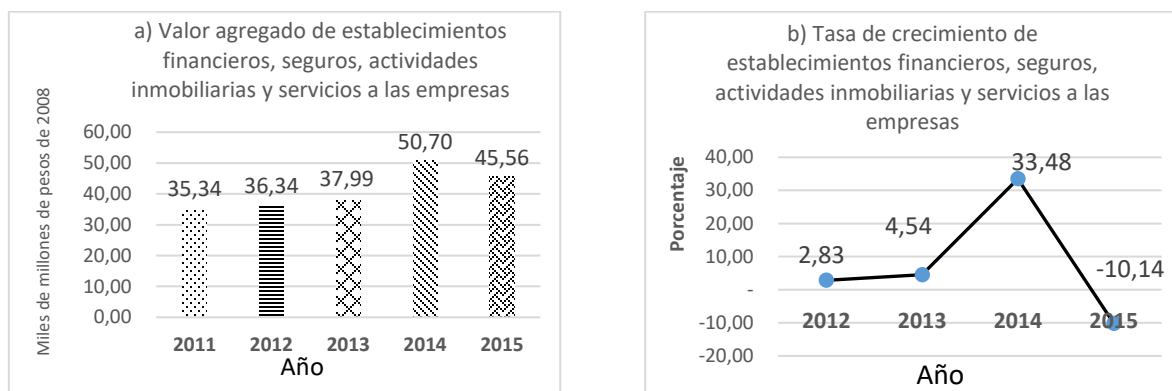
a) Valor agregado de establecimientos financieros, seguros, actividades inmobiliarias y servicios a las empresas

Miles de millones de pesos de 2008

60,00
50,00
40,00
30,00
20,00
10,00
0,00

35,34 36,34 37,99 50,70 45,56

2011 2012 2013 2014 2015
Año

b) Tasa de crecimiento de establecimientos financieros, seguros, actividades inmobiliarias y servicios a las empresas

Porcentaje

40,00
30,00
20,00
10,00
-
-10,00
-20,00

2,83 4,54 33,48 -10,14

2012 2013 2014 2015
Año